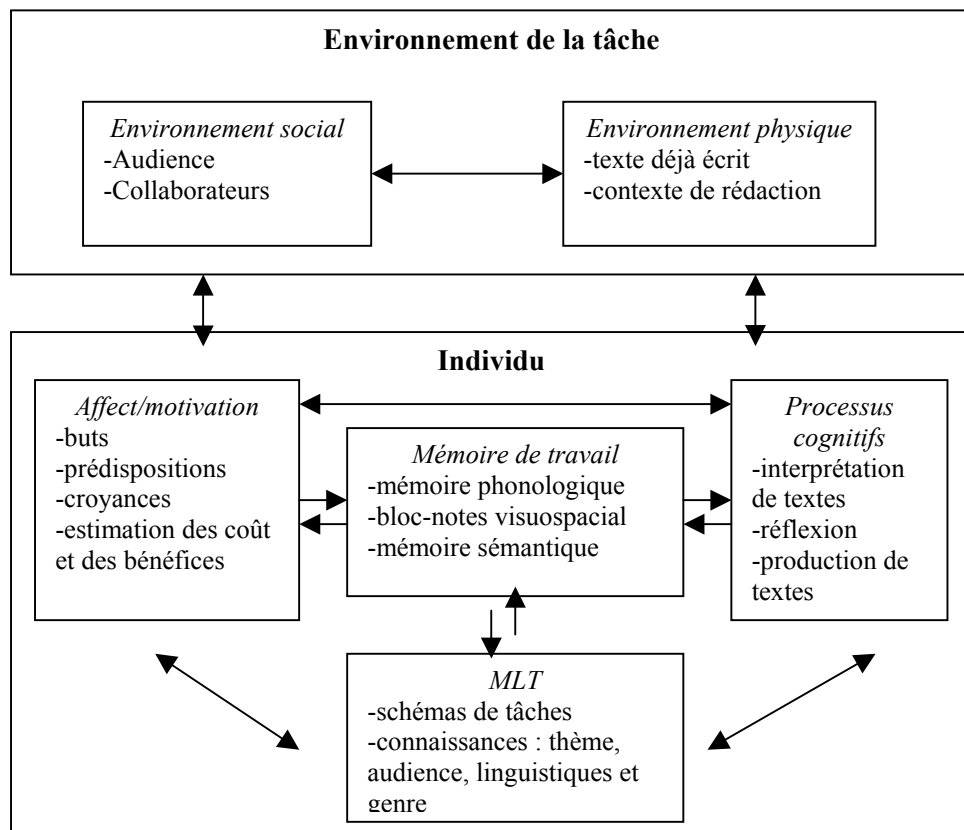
**Environnement de la tâche**

*Environnement social*
-Audience
-Collaborateurs

*Environnement physique*
-texte déjà écrit
-contexte de rédaction

**Individu**

*Affect/motivation*
-buts
-prédispositions
-croyances
-estimation des coût et des bénéfices

*Mémoire de travail*
-mémoire phonologique
-bloc-notes visuospacial
-mémoire sémantique

*Processus cognitifs*
-interprétation de textes
-réflexion
-production de textes

*MLT*
-schémas de tâches
-connaissances : thème, audience, linguistiques et genre